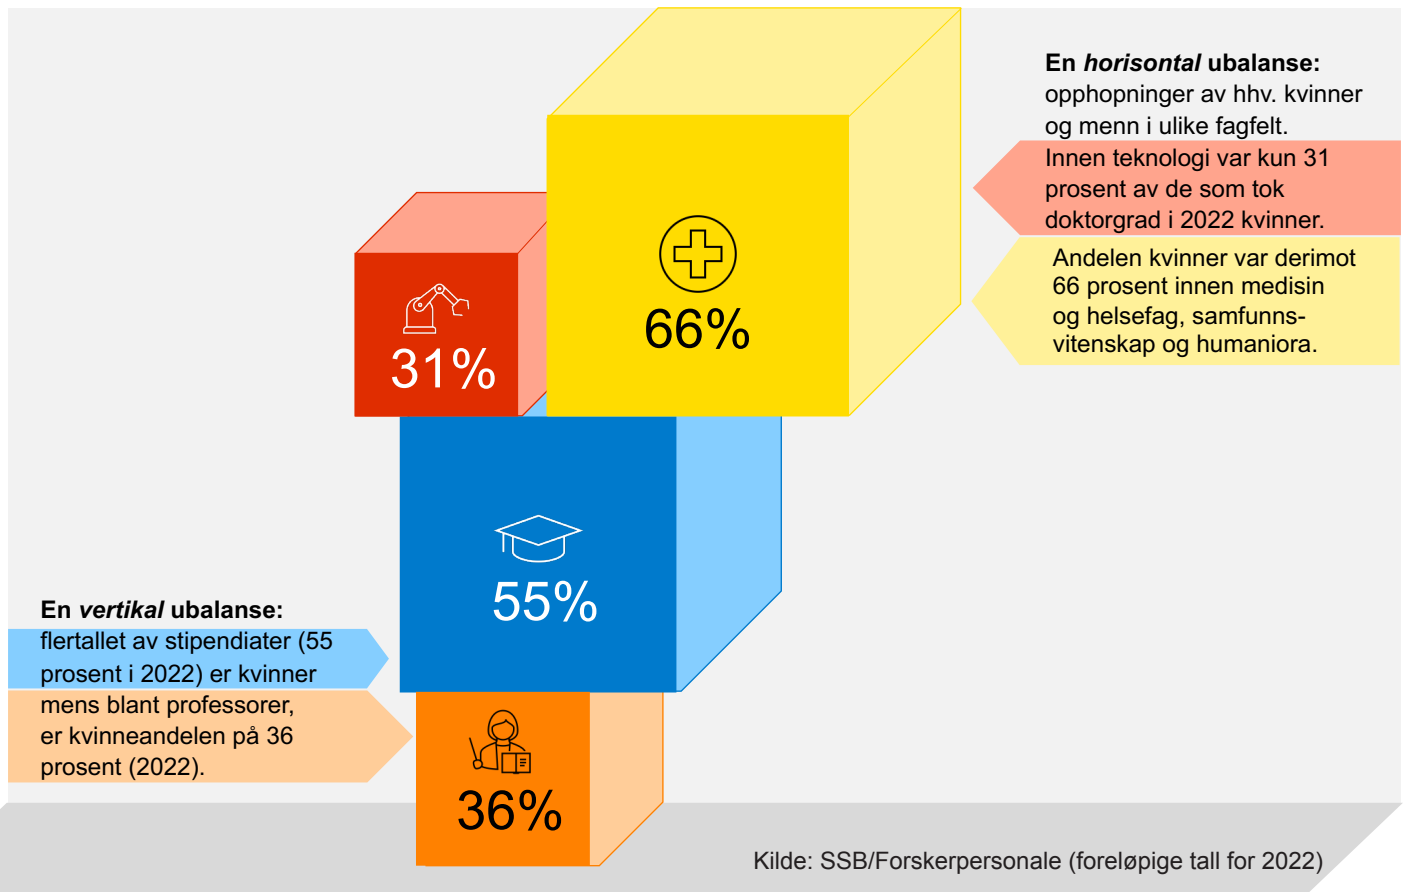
31%

66%

En *horisontal* ubalanse: opphopninger av hhv. kvinner og menn i ulike fagfelt.

Innen teknologi var kun 31 prosent av de som tok doktorgrad i 2022 kvinner.

Andelen kvinner var derimot 66 prosent innen medisin og helsefag, samfunnsvitenskap og humaniora.

55%

En *vertikal* ubalanse: flertallet av stipendiater (55 prosent i 2022) er kvinner mens blant professorer, er kvinneandelen på 36 prosent (2022).

36%

Kilde: SSB/Forskerpersonale (foreløpige tall for 2022)